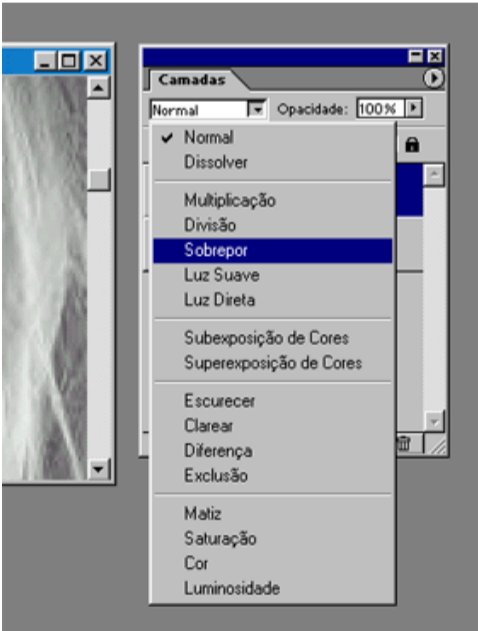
Camadas

Normal

Opacidade: 100%

✔ Normal
Dissolver

Multiplicação
Divisão
Sobrepor
Luz Suave
Luz Direta

Subexposição de Cores
Superexposição de Cores

Escurecer
Clarear
Diferença
Exclusão

Matiz
Saturação
Cor
Luminosidade